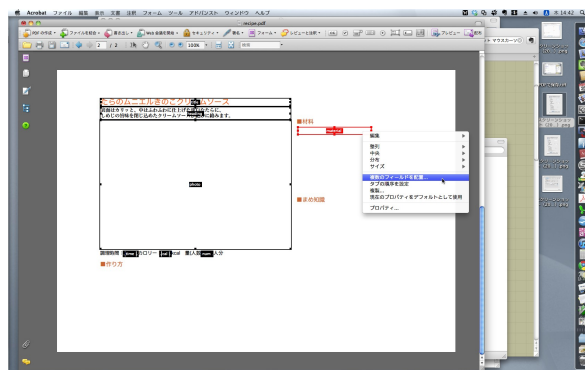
Acrobat ファイル 編集 表示 文書 注釈 フォーム ツール アドバンスト ウィンドウ ヘルプ

recipe.pdf

PDF の作成 ファイルを結合 書き出し Web 会議を開始 セキュリティ 署名 フォーム レビューと注釈

2 / 2 100%

マウスカーソル

たらのムニエルきのこクリームソース

表面はカリッと、中はふわふわに仕上げ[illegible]
しめじの旨味を閉じ込めたクリームソー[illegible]に絡ます。

■材料

material

編集
整列
中央
分布
サイズ
複数のフィールドを配置...
タブの順序を設定
複製...
現在のプロパティをデフォルトとして使用
プロパティ...

photo

■ポイント

調理時間 time 分カロリー cal kcal 費用目安 num 人分

■作り方